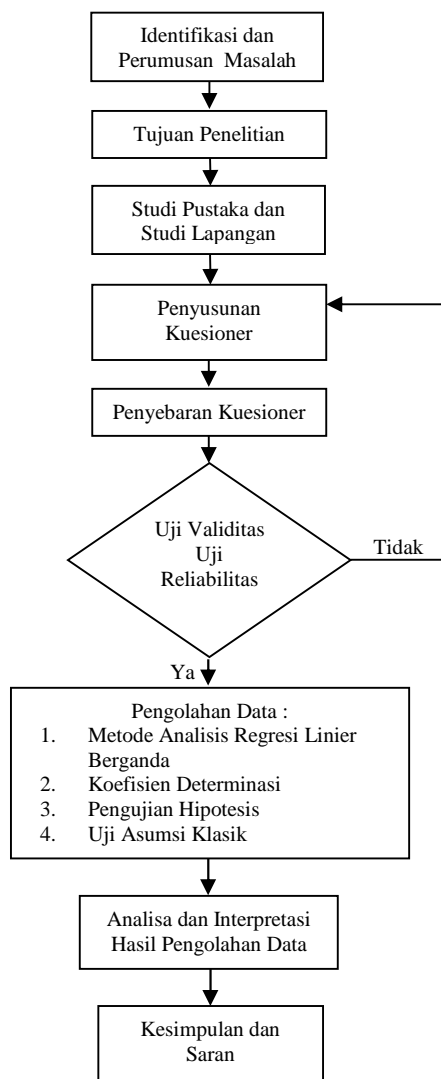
Identifikasi dan Perumusan Masalah

Tujuan Penelitian

Studi Pustaka dan Studi Lapangan

Penyusunan Kuesioner

Penyebaran Kuesioner

Uji Validitas
Uji
Reliabilitas

Tidak

Ya

Pengolahan Data :
1. Metode Analisis Regresi Linier Berganda
2. Koefisien Determinasi
3. Pengujian Hipotesis
4. Uji Asumsi Klasik

Analisa dan Interpretasi Hasil Pengolahan Data

Kesimpulan dan Saran